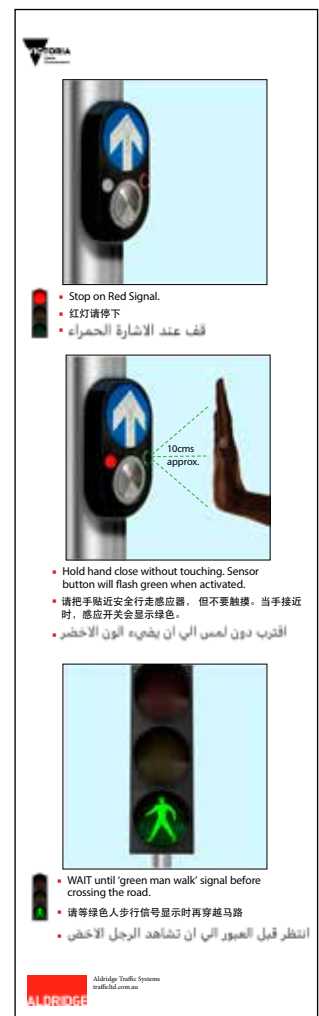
VICTORIA
State Government

Stop on Red Signal.

红灯请停下

قف عند الاشارة الحمراء

10cms approx.

Hold hand close without touching. Sensor button will flash green when activated.

请把手贴近安全行走感应器，但不要触摸。当手接近时，感应开关会显示绿色。

اقترب دون لمس الي ان يضيء الون الاخضر

WAIT until 'green man walk' signal before crossing the road.

请等绿色人步行信号显示时再穿越马路

انتظر قبل العبور الي ان تشاهد الرجل الاخضر

Aldridge Traffic Systems
trafficltd.com.au

ALDRIDGE